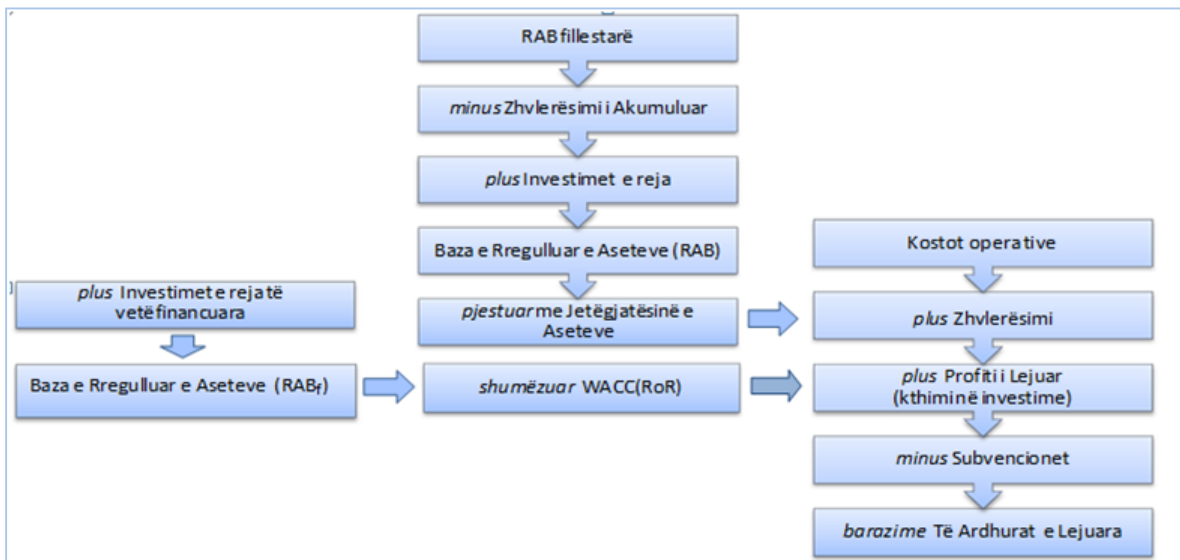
RAB fillestarë

*minus* Zhvlerësimi i Akumuluar

*plus* Investimet e reja

Baza e Rregulluar e Aseteve (RAB)

*pjestuar* me Jetëgjatësinë e Aseteve

*shumëzuar* WACC(RoR)

*plus* Investimet e reja të vetëfinancuara

Baza e Rregulluar e Aseteve ($RAB_f$)

Kostot operative

*plus* Zhvlerësimi

*plus* Profiti i Lejuar (kthimi në investime)

*minus* Subvencionet

*barazime* Të Ardhurat e Lejuara